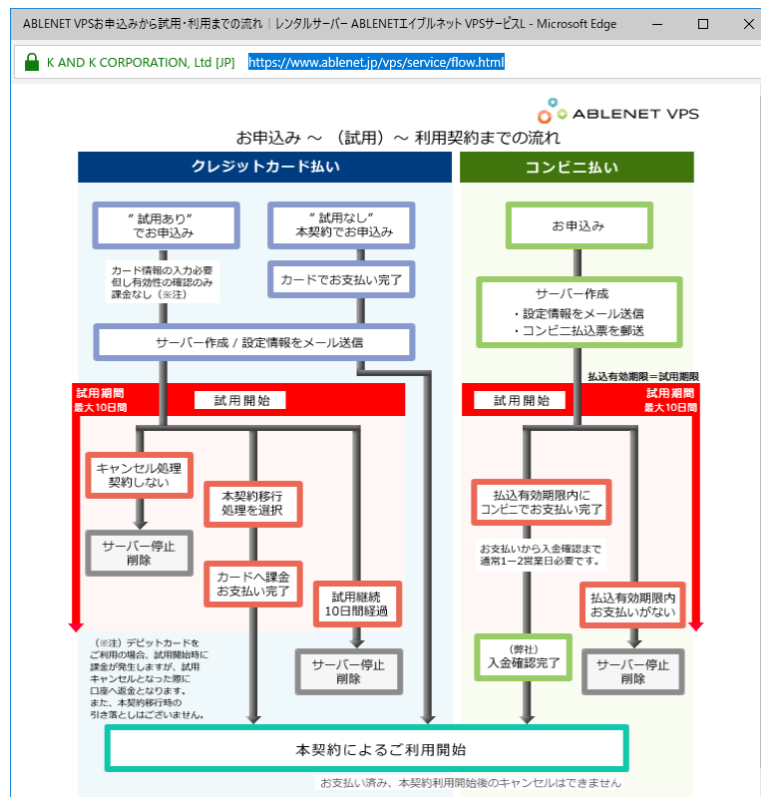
ABLENET VPSお申込みから試用・利用までの流れ | レンタルサーバー ABLENETエイブルネット VPSサービスL - Microsoft Edge

K AND K CORPORATION, Ltd [JP] https://www.ablenet.jp/vps/service/flow.html

ABLENET VPS

お申込み ～ （試用）～ 利用契約までの流れ

クレジットカード払い

コンビニ払い

"試用あり" でお申込み

"試用なし" 本契約でお申込み

お申込み

カード情報の入力必要 但し有効性の確認のみ 課金なし（※注）

カードでお支払い完了

サーバー作成
・設定情報をメール送信
・コンビニ払込票を郵送

サーバー作成 / 設定情報をメール送信

払込有効期限＝試用期限

試用期間 最大10日間

試用開始

試用開始

試用期間 最大10日間

キャンセル処理 契約しない

本契約移行 処理を選択

払込有効期限内に コンビニでお支払い完了

サーバー停止 削除

お支払いから入金確認まで 通常1～2営業日必要です。

カードへ課金 お支払い完了

試用継続 10日間経過

払込有効期限内 お支払いがない

（※注）デビットカードをご利用の場合、試用開始時に課金が発生しますが、試用キャンセルとなった際に口座へ返金となります。また、本契約移行時の引き落としはございません。

サーバー停止 削除

（弊社） 入金確認完了

サーバー停止 削除

本契約によるご利用開始

お支払い済み、本契約利用開始後のキャンセルはできません